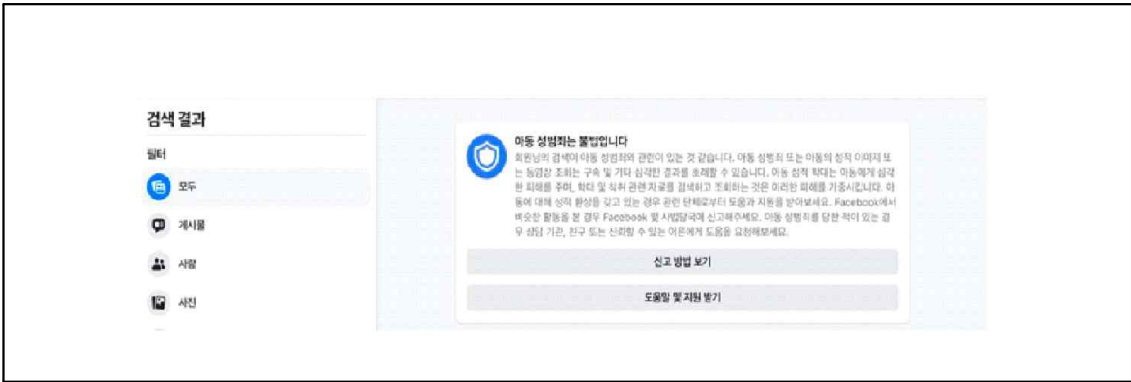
검색 결과

필터

모두

게시물

사람

사진

아동 성범죄는 불법입니다

회원님의 검색이 아동 성범죄와 관련이 있는 것 같습니다. 아동 성범죄 또는 아동의 성적 이미지 또는 동영상 조회는 구속 및 기타 심각한 결과를 초래할 수 있습니다. 아동 성적 학대는 아동에게 심각한 피해를 주며, 학대 및 착취 관련 자료를 검색하고 조회하는 것은 이러한 피해를 가중시킵니다. 아동에 대해 성적 환상을 갖고 있는 경우 관련 단체로부터 도움과 지원을 받아보세요. Facebook에서 비슷한 활동을 본 경우 Facebook 및 사법당국에 신고해주세요. 아동 성범죄를 당한 적이 있는 경우 상담 기관, 친구 또는 신뢰할 수 있는 어른에게 도움을 요청해보세요.

신고 방법 보기

도움말 및 지원 받기